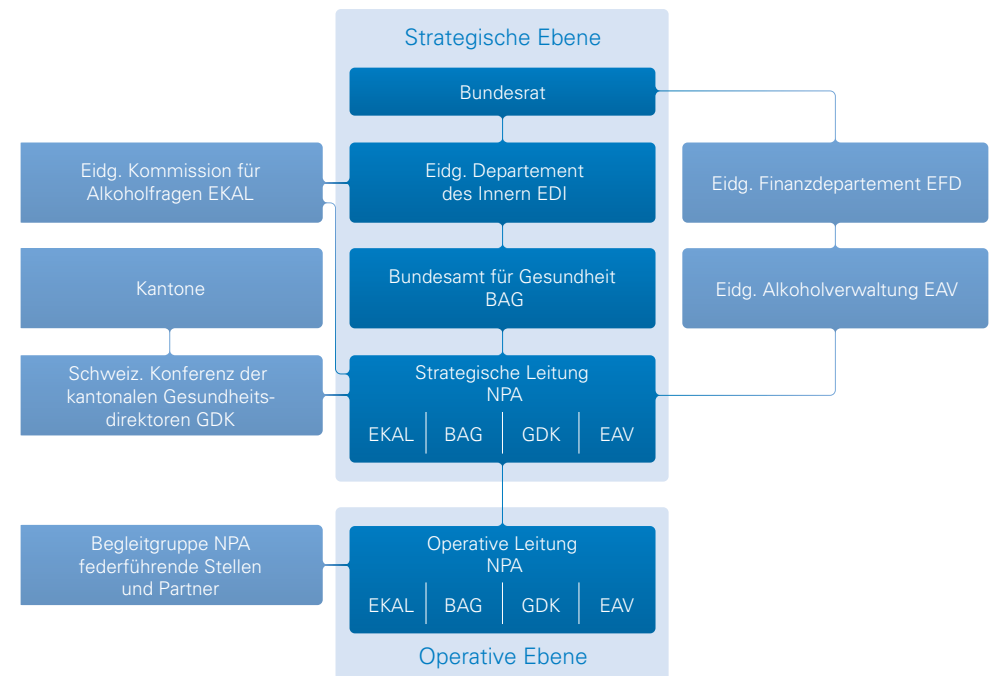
Strategische Ebene

Bundesrat

Eidg. Kommission für Alkoholfragen EKAL

Eidg. Departement des Innern EDI

Eidg. Finanzdepartement EFD

Kantone

Bundesamt für Gesundheit BAG

Eidg. Alkoholverwaltung EAV

Schweiz. Konferenz der kantonalen Gesundheitsdirektoren GDK

Strategische Leitung NPA

EKAL | BAG | GDK | EAV

Begleitgruppe NPA federführende Stellen und Partner

Operative Leitung NPA

EKAL | BAG | GDK | EAV

Operative Ebene